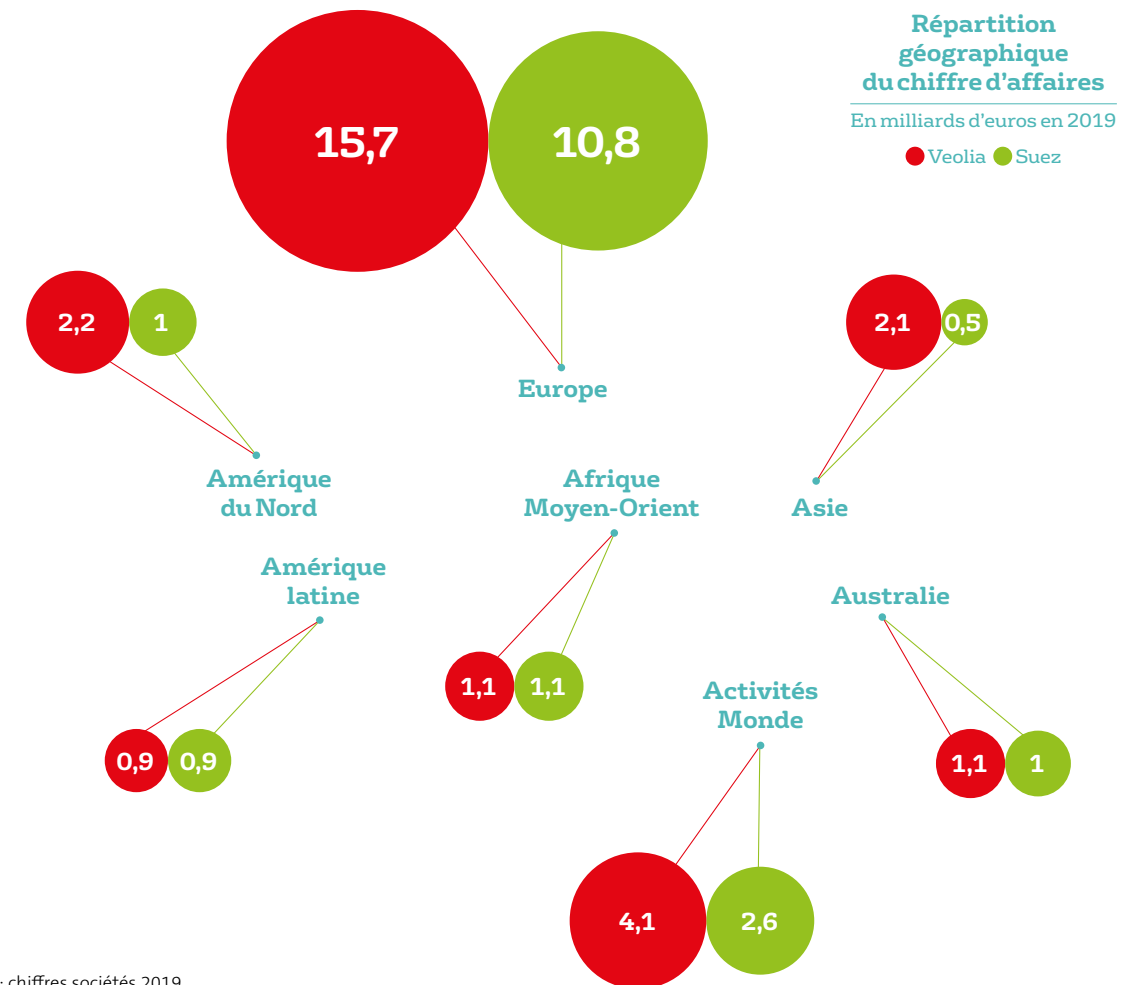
Répartition géographique du chiffre d'affaires

En milliards d'euros en 2019

Veolia Suez

15,7

10,8

Europe

2,2

1

Amérique du Nord

2,1

0,5

Asie

Afrique Moyen-Orient

Amérique latine

Australie

1,1

1,1

Activités Monde

0,9

0,9

1,1

1

4,1

2,6

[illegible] chiffres sociétés 2019